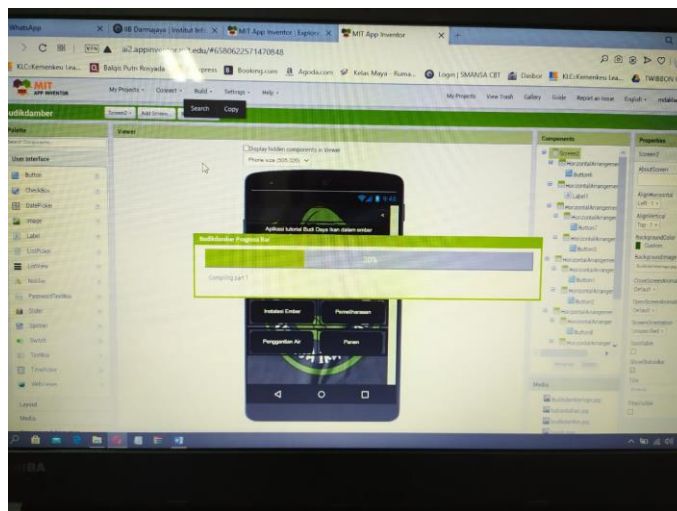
WhatsApp
IIB Darmajaya | Institut Inf...
MIT App Inventor: Explore
MIT App Inventor
ai2.appinventor.mit.edu/#6580622571470848
KLC:Kemenkeu Lea...
Balgo Putri Royyada
Booking.com
Agoda.com
Kelas Maya - Ruma...
Login | SMANSA CBT
Dasbor
KLC:Kemenkeu Lea...
TWIBBON
MIT APP INVENTOR
My Projects
Connect
Build
Settings
Help
Search
Copy
My Projects
View Trash
Gallery
Guide
Report an Issue
English
budikdamber
Screen1
Add Screen...
Palette
Viewer
Search Components...
User Interface
Button
CheckBox
DatePicker
Image
Label
ListPicker
ListView
Notifier
PasswordTextBox
Slider
Spinner
Switch
TextBox
TimePicker
WebViewer
Layout
Media
Display hidden components in Viewer
Phone size (505,320)
Aplikasi tutorial Budi Daya Ikan dalam ember
Budikdamber Progress Bar
Compiling part 1
Instalasi Ember
Pemeliharaan
Penggantian Air
Panen
Components
Screen1
HorizontalArrangement
Button6
HorizontalArrangement
Label1
HorizontalArrangement
Button7
HorizontalArrangement
Button3
HorizontalArrangement
HorizontalArrangement
Button1
HorizontalArrangement
Button2
HorizontalArrangement
HorizontalArrangement
Button4
HorizontalArrangement
Properties
Screen1
AboutScreen
AlignHorizontal
Left : 1
AlignVertical
Top : 1
BackgroundColor
Custom
BackgroundImage
CloseScreenAnimation
Default
OpenScreenAnimation
Default
ScreenOrientation
Unspecified
Scrollable
ShowStatusBar
Title
TitleVisible
Media